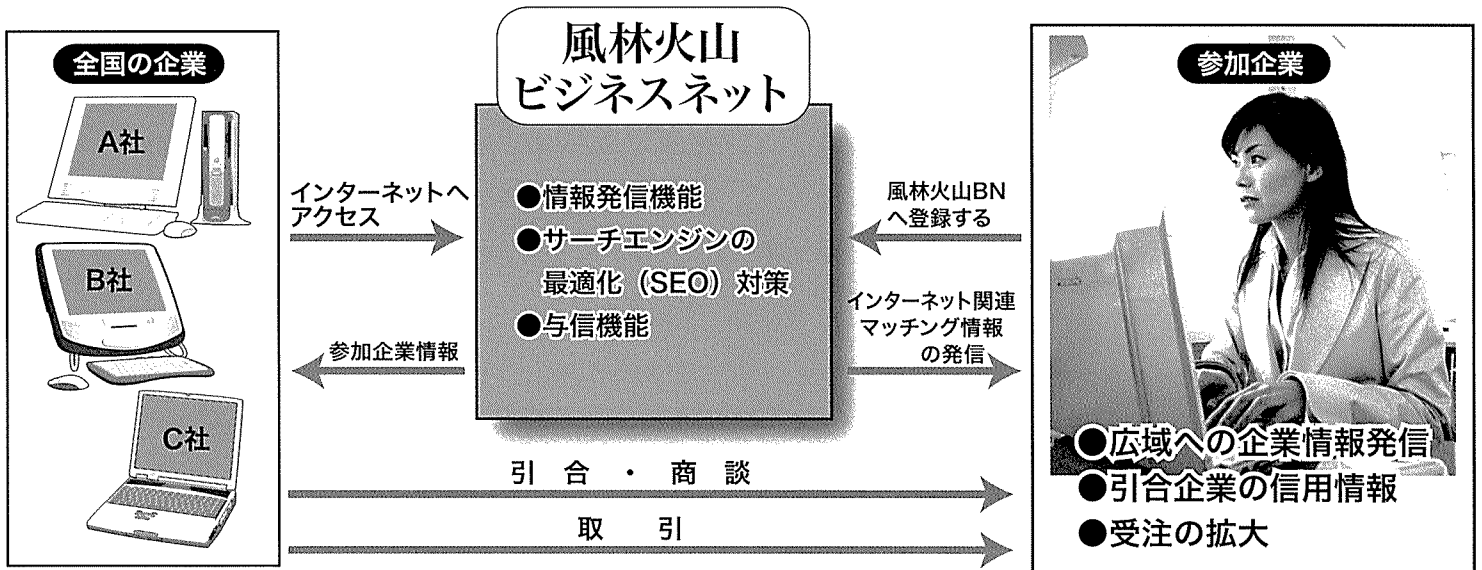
全国の企業

A社

B社

C社

風林火山
ビジネスネット

●情報発信機能
●サーチエンジンの最適化（SEO）対策
●与信機能

インターネットへアクセス

参加企業情報

風林火山BNへ登録する

インターネット関連マッチング情報の発信

引合・商談

取引

参加企業

●広域への企業情報発信
●引合企業の信用情報
●受注の拡大